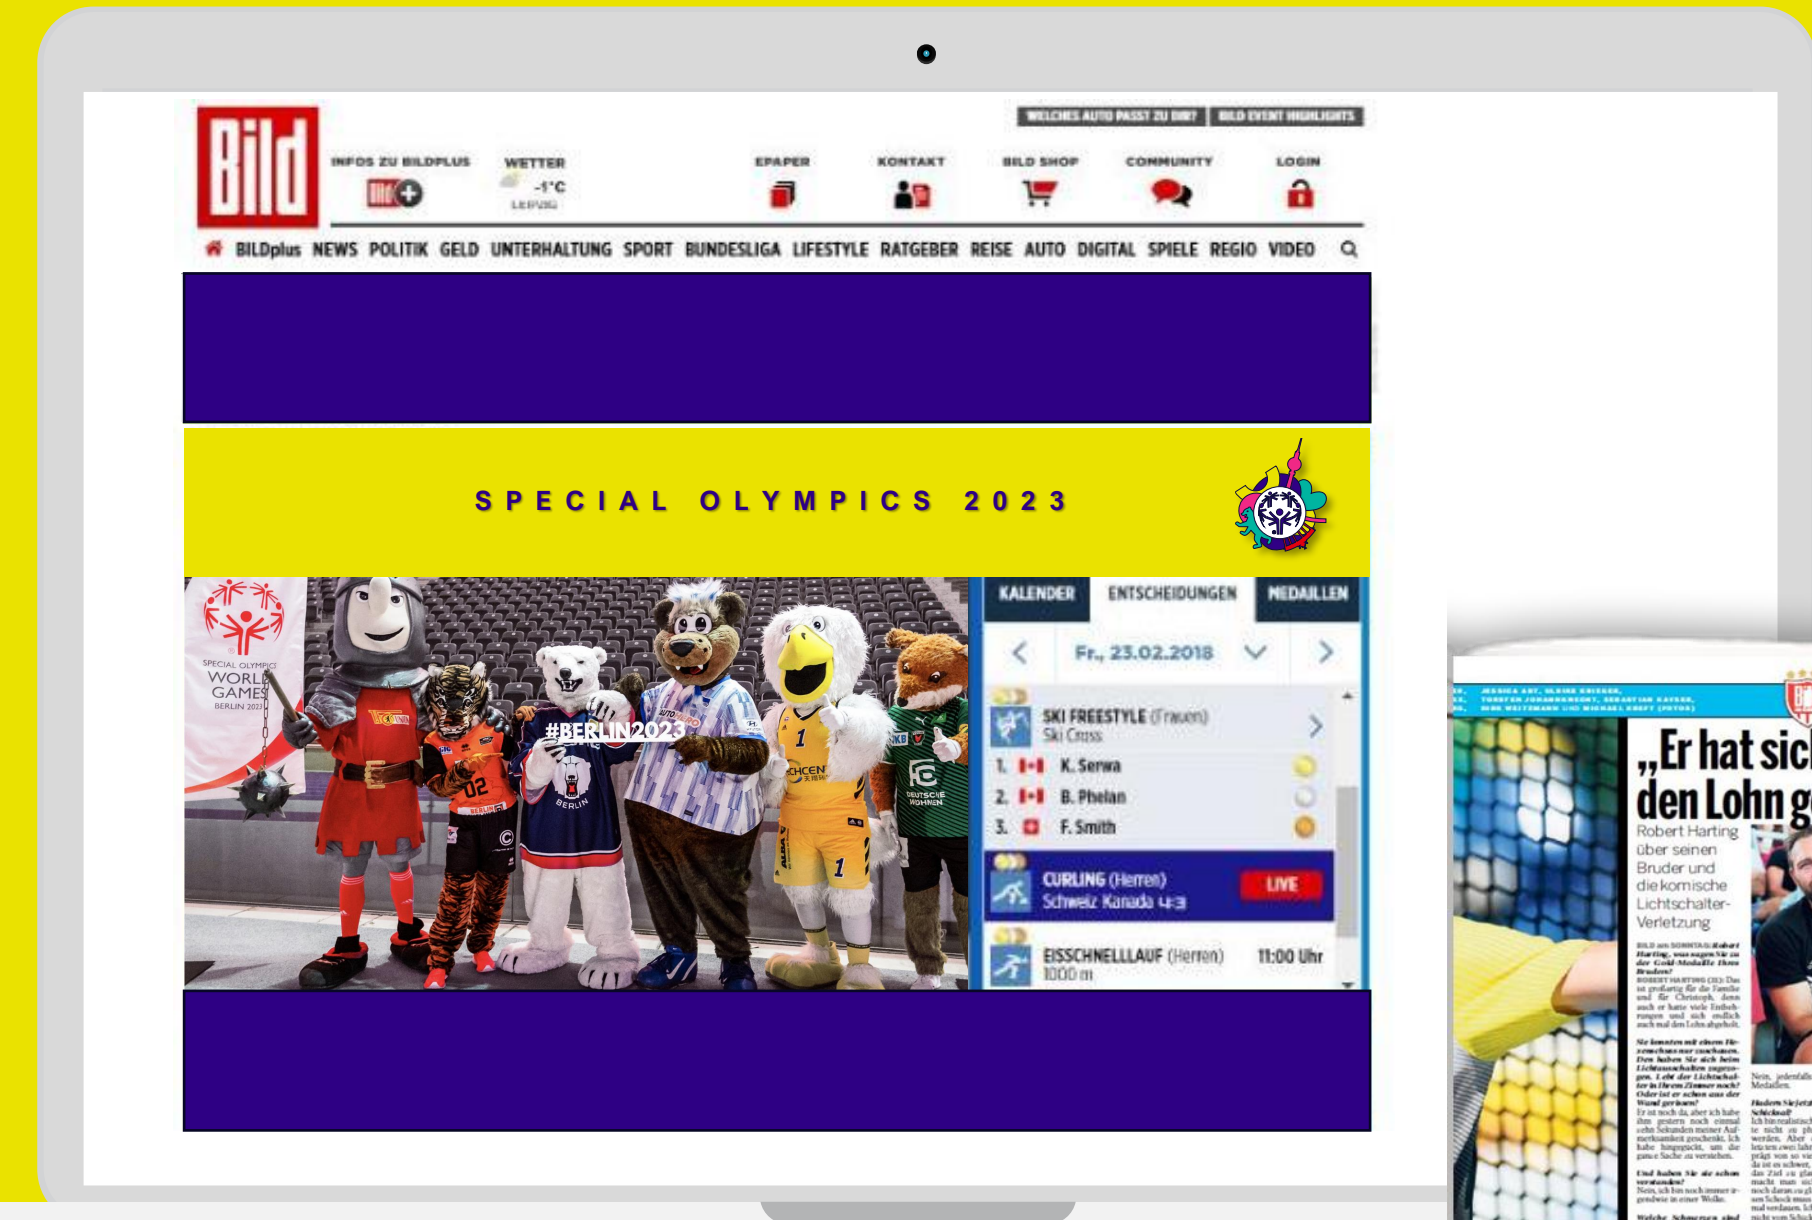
Bild

WELCHES AUTO PASST ZU DIR? BILD EVENT HIGHLIGHTS

INFOS ZU BILDPLUS WETTER -1°C LEIPZIG EPAPER KONTAKT BILD SHOP COMMUNITY LOGIN

BILDplus NEWS POLITIK GELD UNTERHALTUNG SPORT BUNDESLIGA LIFESTYLE RATGEBER REISE AUTO DIGITAL SPIELE REGIO VIDEO

SPECIAL OLYMPICS 2023

SPECIAL OLYMPICS WORLD GAMES BERLIN 2023

#BERLIN2023

KALENDER ENTSCHEIDUNGEN MEDAILLEN

Fr., 23.02.2018

SKI FREESTYLE (Frauen) Ski Cross
1. K. Serwa
2. B. Phelan
3. F. Smith

CURLING (Herren) Schweiz Kanada 4:3 LIVE

EISSCHNELLLAUF (Herren) 1000 m 11:00 Uhr

„Er hat sic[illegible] den Lohn g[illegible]

Robert Harting über seinen Bruder und die komische Lichtschalter-Verletzung

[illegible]